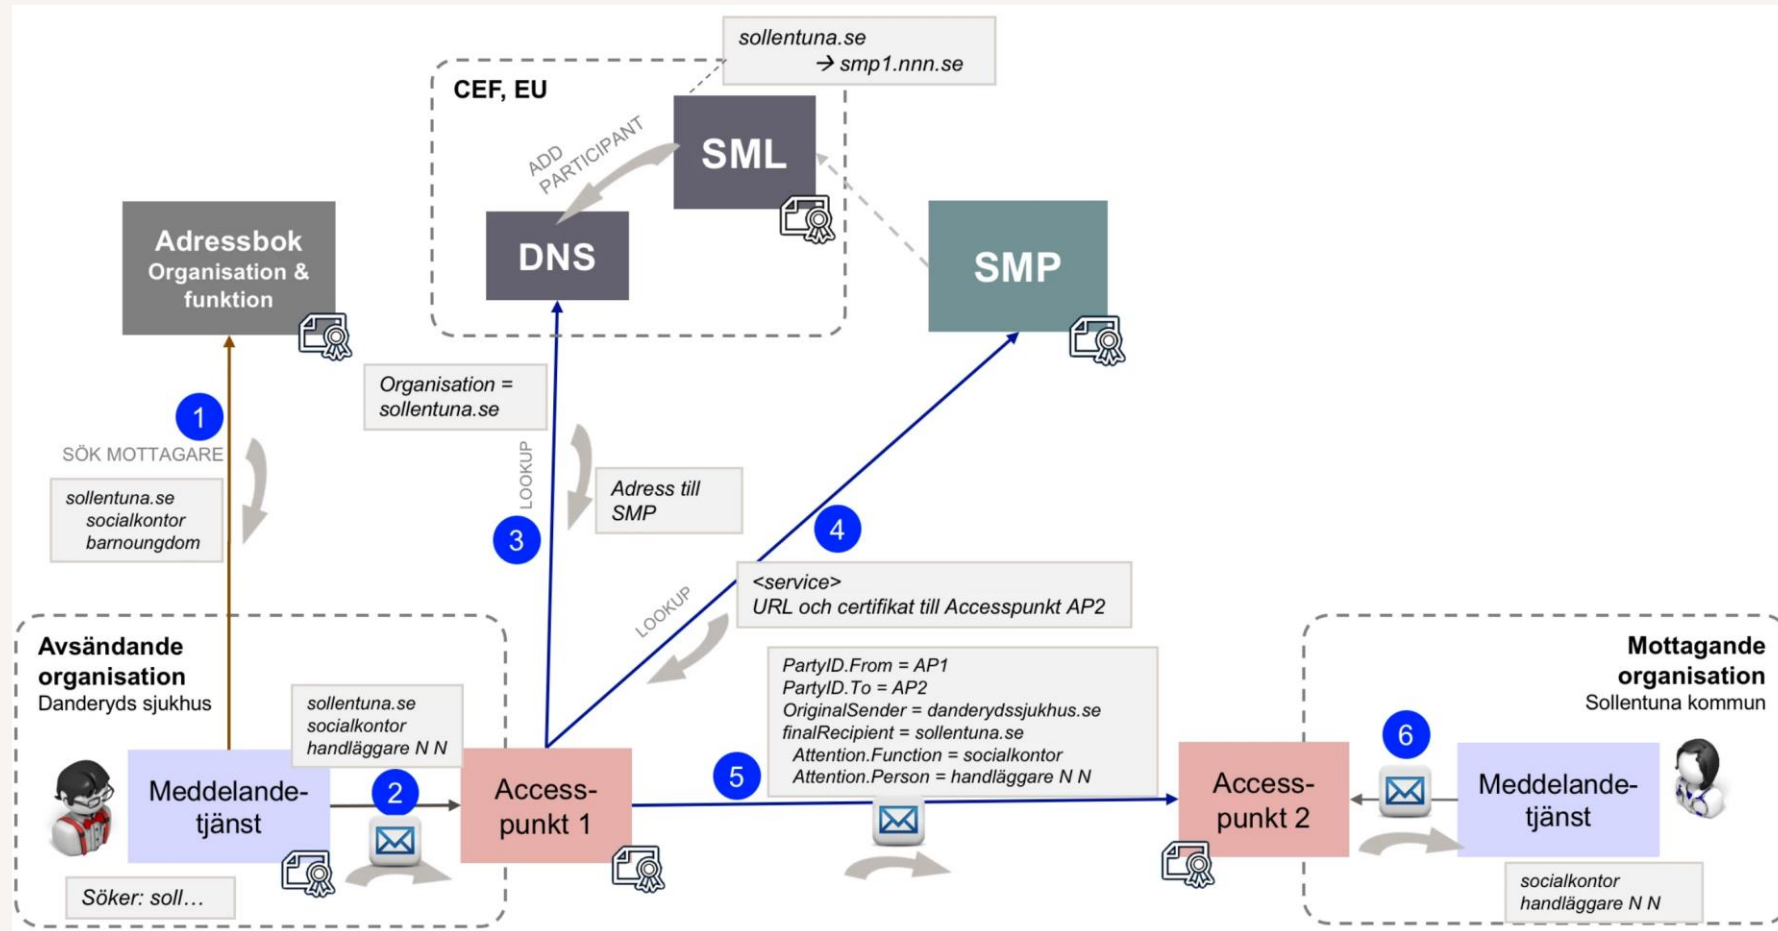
sollentuna.se
→ smp1.nnn.se

CEF, EU

SML

ADD PARTICIPANT

DNS

SMP

Adressbok
Organisation & funktion

1

SÖK MOTTAGARE

sollentuna.se
socialkontor
barnoungdom

Organisation = sollentuna.se

LOOKUP

Adress till SMP

3

4

LOOKUP

<service>
URL och certifikat till Accesspunkt AP2

Avsändande organisation
Danderyds sjukhus

sollentuna.se
socialkontor
handläggare N N

PartyID.From = AP1
PartyID.To = AP2
OriginalSender = danderydssjukhus.se
finalRecipient = sollentuna.se
Attention.Function = socialkontor
Attention.Person = handläggare N N

Mottagande organisation
Sollentuna kommun

Meddelande-tjänst

2

Access-punkt 1

5

Access-punkt 2

6

Meddelande-tjänst

Söker: soll…

socialkontor
handläggare N N